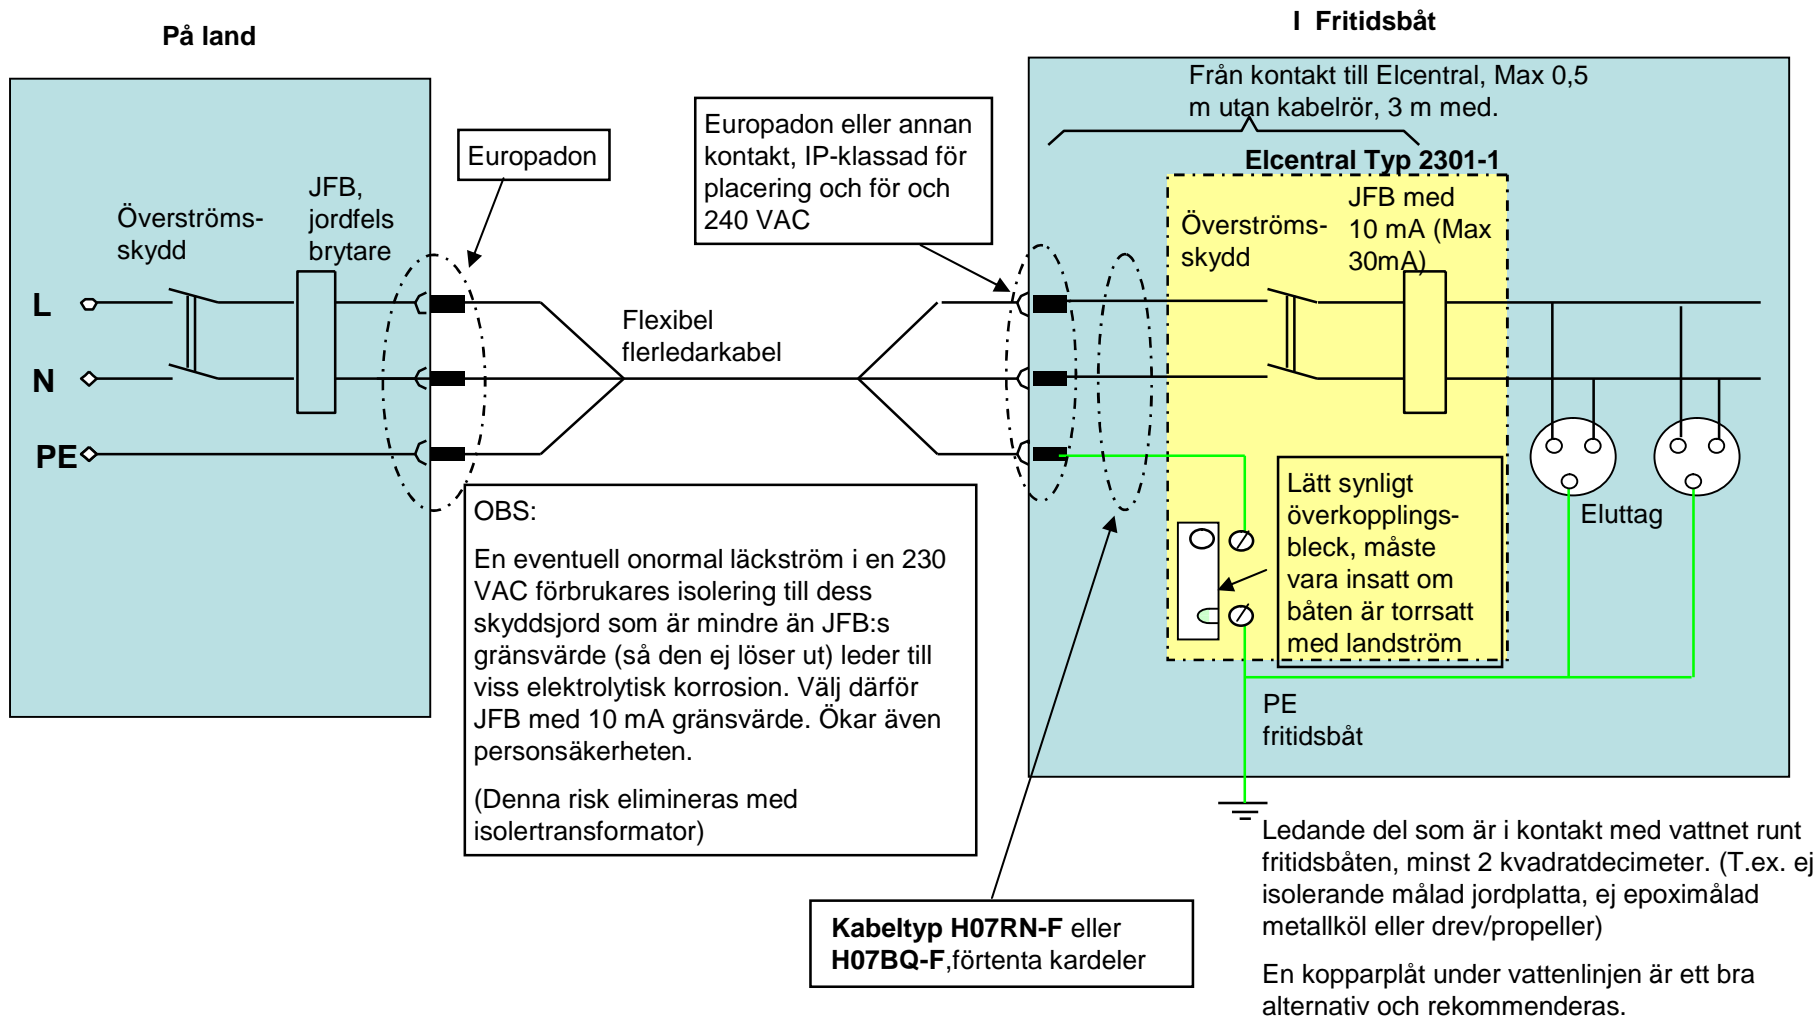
På land

I Fritidsbåt

Från kontakt till Elcentral, Max 0,5 m utan kabelrör, 3 m med.

Europadon

Europadon eller annan kontakt, IP-klassad för placering och för och 240 VAC

Elcentral Typ 2301-1

Överströms-skydd

JFB, jordfels brytare

L

N

PE

Flexibel flerledarkabel

Överströms-skydd

JFB med 10 mA (Max 30mA)

Lätt synligt överkopplings-bleck, måste vara insatt om båten är torrsatt med landström

Eluttag

OBS:

En eventuell onormal läckström i en 230 VAC förbrukares isolering till dess skyddsjord som är mindre än JFB:s gränsvärde (så den ej löser ut) leder till viss elektrolytisk korrosion. Välj därför JFB med 10 mA gränsvärde. Ökar även personsäkerheten.

(Denna risk elimineras med isolertransformator)

PE fritidsbåt

Kabeltyp H07RN-F eller H07BQ-F,förtenta kardeler

Ledande del som är i kontakt med vattnet runt fritidsbåten, minst 2 kvadratdecimeter. (T.ex. ej isolerande målad jordplatta, ej epoximålad metallköl eller drev/propeller)

En kopparplåt under vattenlinjen är ett bra alternativ och rekommenderas.